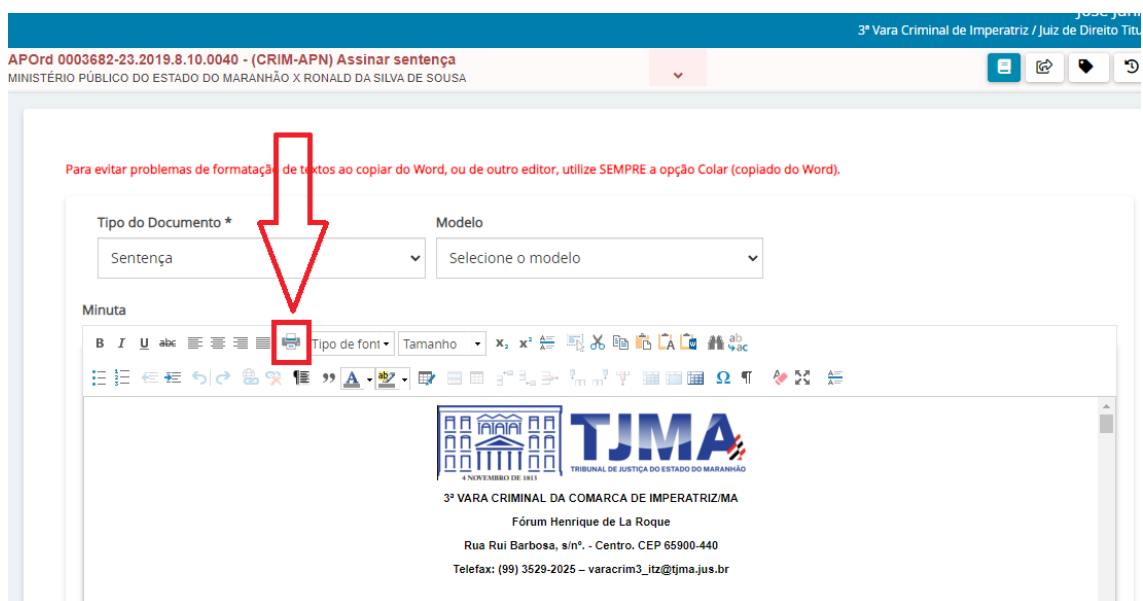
José Juni
3ª Vara Criminal de Imperatriz / Juiz de Direito Titu

APOrd 0003682-23.2019.8.10.0040 - (CRIM-APN) Assinar sentença
MINISTÉRIO PÚBLICO DO ESTADO DO MARANHÃO X RONALD DA SILVA DE SOUSA

Para evitar problemas de formatação de textos ao copiar do Word, ou de outro editor, utilize SEMPRE a opção Colar (copiado do Word).

Tipo do Documento *
Sentença

Modelo
Selecione o modelo

Minuta

B I U abc Tipo de font Tamanho $x_2$ $x^2$ Ω ¶

TJMA
TRIBUNAL DE JUSTIÇA DO ESTADO DO MARANHÃO
4 NOVEMBRO DE 1813

3ª VARA CRIMINAL DA COMARCA DE IMPERATRIZ/MA
Fórum Henrique de La Roque
Rua Rui Barbosa, s/nº. - Centro. CEP 65900-440
Telefax: (99) 3529-2025 – varacrim3_itz@tjma.jus.br